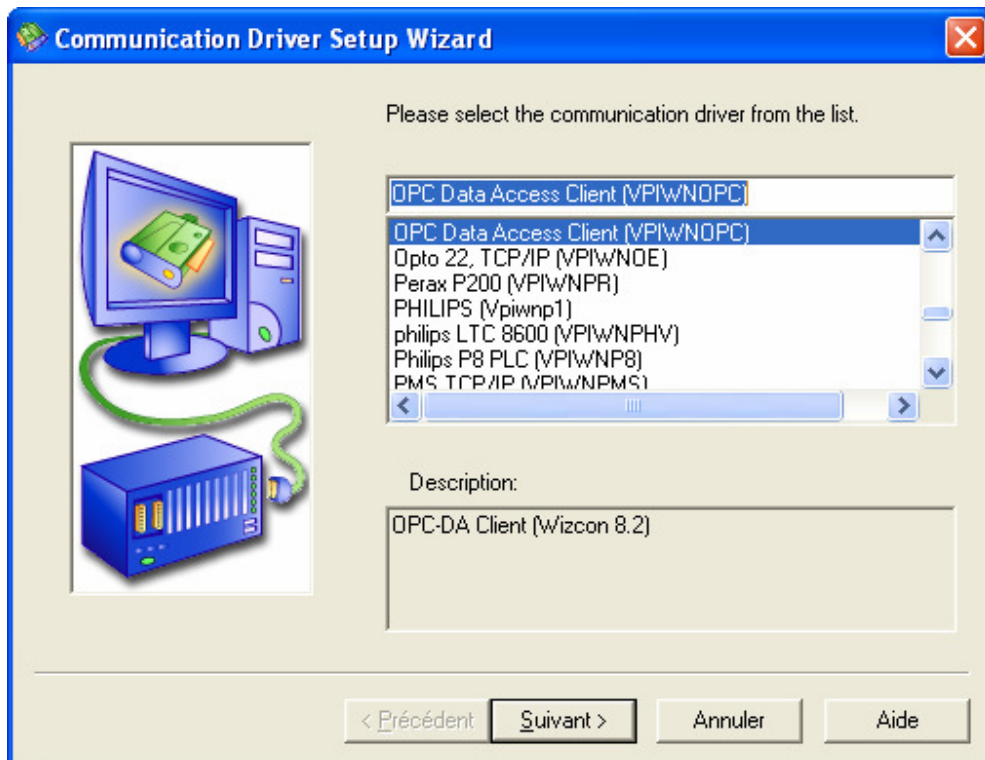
Communication Driver Setup Wizard

Please select the communication driver from the list.

OPC Data Access Client (VPIWNOPC)

OPC Data Access Client (VPIWNOPC)
Opto 22, TCP/IP (VPIWNOE)
Perax P200 (VPIWNPR)
PHILIPS (Vpiwnp1)
philips LTC 8600 (VPIWNPHV)
Philips P8 PLC (VPIWNP8)
PMS TCP/IP (VPIWNPMS)

Description:

OPC-DA Client (Wizcon 8.2)

< Précédent | Suivant > | Annuler | Aide